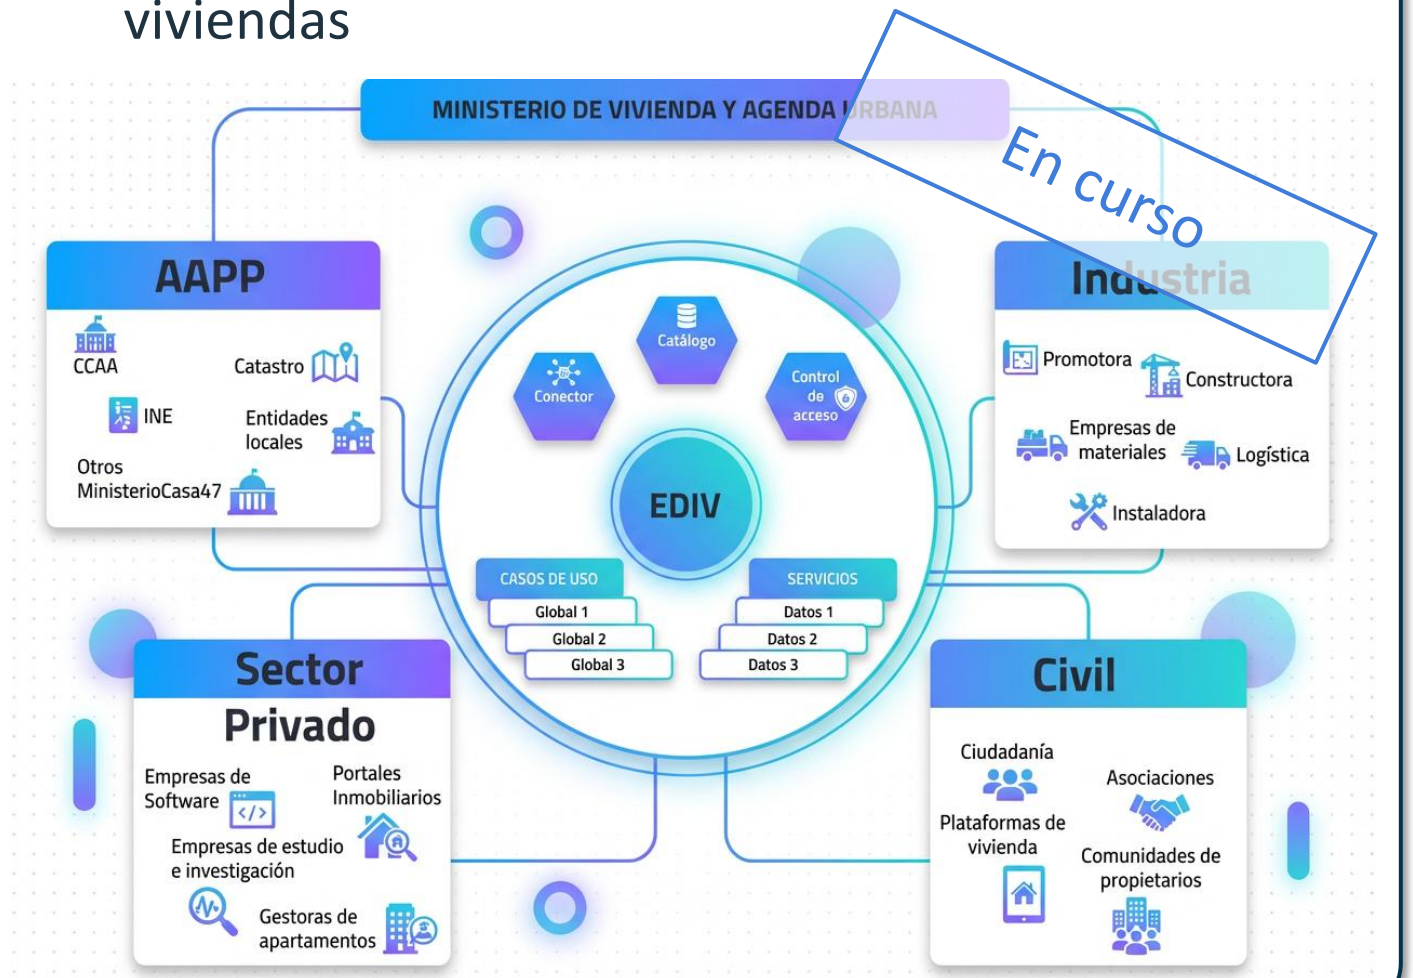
viviendas

MINISTERIO DE VIVIENDA Y AGENDA URBANA

En curso

AAPP

CCAA

Catastro

INE

Entidades locales

Otros MinisterioCasa47

Industria

Promotora

Constructora

Empresas de materiales

Logística

Instaladora

Catálogo

Conector

Control de acceso

EDIV

CASOS DE USO

Global 1

Global 2

Global 3

SERVICIOS

Datos 1

Datos 2

Datos 3

Sector Privado

Empresas de Software

Portales Inmobiliarios

Empresas de estudio e investigación

Gestoras de apartamentos

Civil

Ciudadanía

Asociaciones

Plataformas de vivienda

Comunidades de propietarios